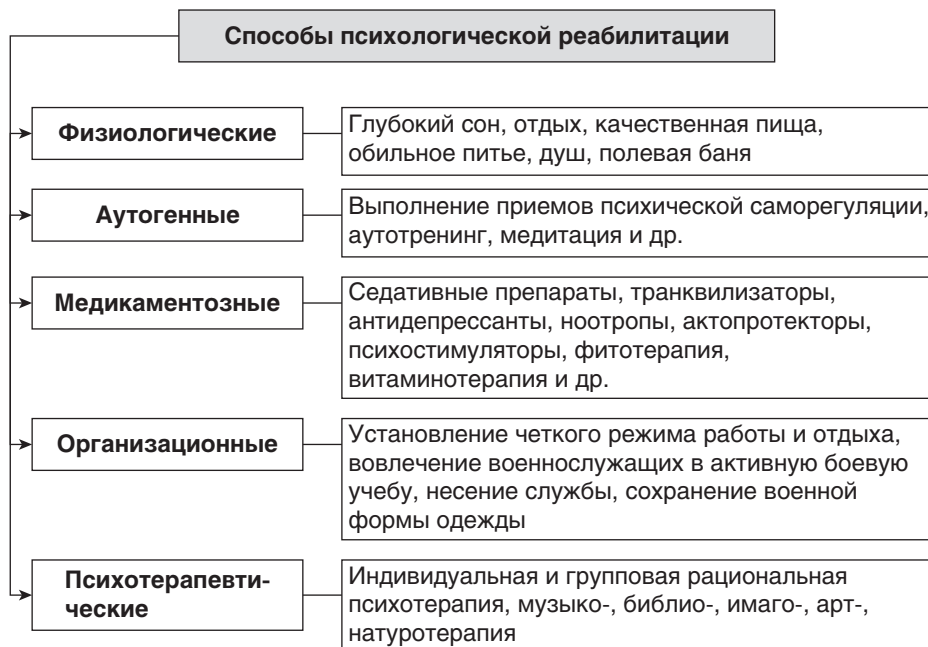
Способы психологической реабилитации

Физиологические

Глубокий сон, отдых, качественная пища, обильное питье, душ, полевая баня

Аутогенные

Выполнение приемов психической саморегуляции, аутотренинг, медитация и др.

Медикаментозные

Седативные препараты, транквилизаторы, антидепрессанты, ноотропы, актопротекторы, психостимуляторы, фитотерапия, витаминотерапия и др.

Организационные

Установление четкого режима работы и отдыха, вовлечение военнослужащих в активную боевую учебу, несение службы, сохранение военной формы одежды

Психотерапевтические

Индивидуальная и групповая рациональная психотерапия, музыко-, библио-, имаго-, арт-, натуротерапия